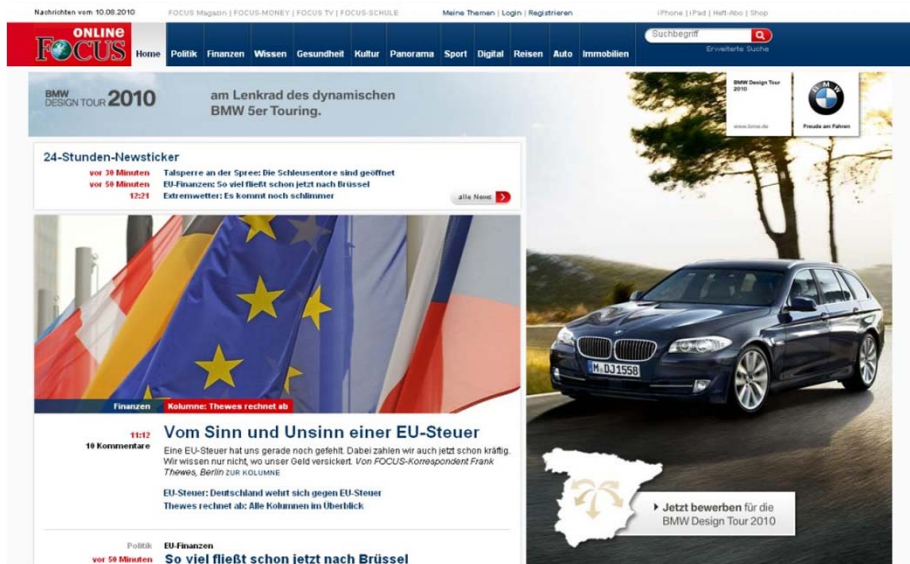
Nachrichten vom 10.08.2010

FOCUS Magazin | FOCUS-MONEY | FOCUS TV | FOCUS-SCHULE

Meine Themen | Login | Registrieren

iPhone | iPad | Heft-Abo | Shop

ONLINE FOCUS

Home Politik Finanzen Wissen Gesundheit Kultur Panorama Sport Digital Reisen Auto Immobilien

Suchbegriff

Erweiterte Suche

BMW DESIGN TOUR 2010

am Lenkrad des dynamischen BMW 5er Touring.

BMW Design Tour 2010

www.bmw.de

Freude am Fahren

24-Stunden-Newsticker

vor 30 Minuten Talsperre an der Spree: Die Schleusentore sind geöffnet

vor 50 Minuten EU-Finanzen: So viel fließt schon jetzt nach Brüssel

12:21 Extremwetter: Es kommt noch schlimmer

alle News

Finanzen Kolumne: Thewes rechnet ab

11:12
10 Kommentare

Vom Sinn und Unsinn einer EU-Steuer

Eine EU-Steuer hat uns gerade noch gefehlt. Dabei zahlen wir auch jetzt schon kräftig. Wir wissen nur nicht, wo unser Geld versickert. Von FOCUS-Korrespondent Frank Thewes, Berlin ZUR KOLUMNE

EU-Steuer: Deutschland wehrt sich gegen EU-Steuer

Thewes rechnet ab: Alle Kolumnen im Überblick

M DJ 1558

Jetzt bewerben für die BMW Design Tour 2010

Politik EU-Finanzen

vor 50 Minuten So viel fließt schon jetzt nach Brüssel